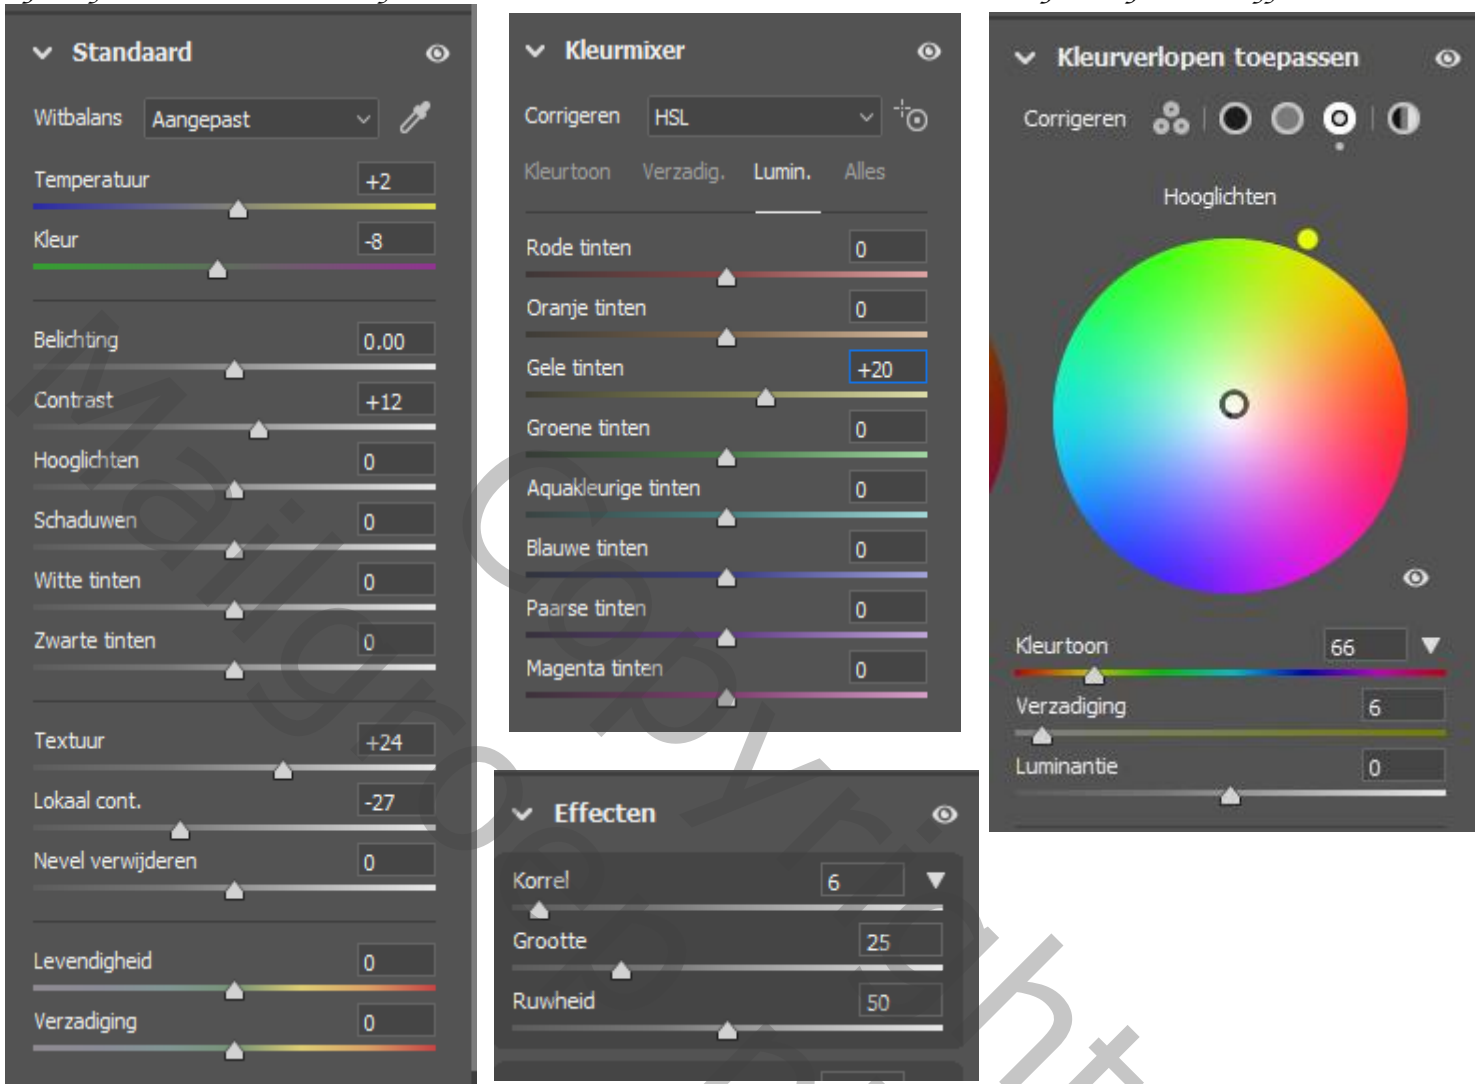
Standaard

Witbalans Aangepast

Temperatuur +2

Kleur -8

Belichting 0.00

Contrast +12

Hooglichten 0

Schaduwen 0

Witte tinten 0

Zwarte tinten 0

Textuur +24

Lokaal cont. -27

Nevel verwijderen 0

Levendigheid 0

Verzadiging 0

Kleurmixer

Corrigeren HSL

Kleurtoon Verzadig. Lumin. Alles

Rode tinten 0

Oranje tinten 0

Gele tinten +20

Groene tinten 0

Aquakleurige tinten 0

Blauwe tinten 0

Paarse tinten 0

Magenta tinten 0

Effecten

Korrel 6

Grootte 25

Ruwheid 50

Kleurverlopen toepassen

Corrigeren

Hooglichten

Kleurtoon 66

Verzadiging 6

Luminantie 0

Mailgroep Copyright